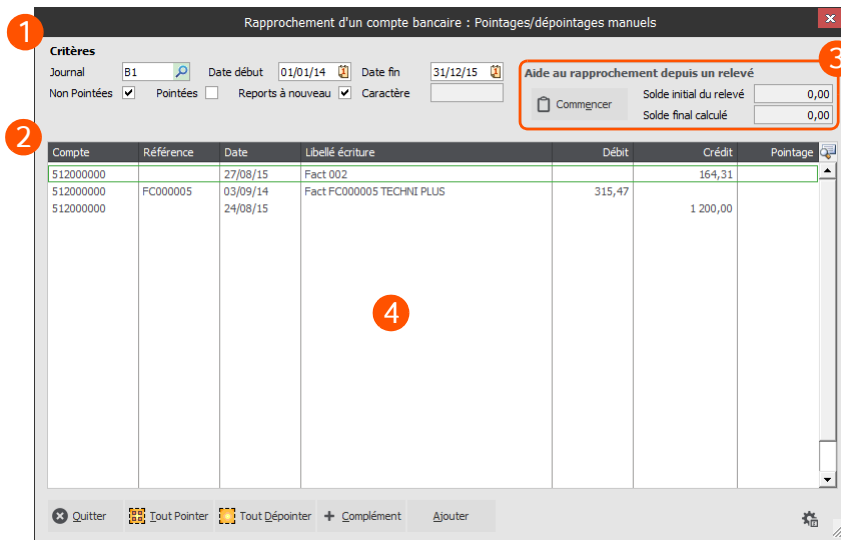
Rapprochement d'un compte bancaire : Pointages/dépointages manuels

1

Critères

Journal B1 Date début 01/01/14 Date fin 31/12/15

Non Pointées Pointées Reports à nouveau Caractère

3

Aide au rapprochement depuis un relevé

Commencer

Solde initial du relevé 0,00

Solde final calculé 0,00

2

| Compte | Référence | Date | Libellé écriture | Débit | Crédit | Pointage |
|---|---|---|---|---|---|---|
| 512000000 | | 27/08/15 | Fact 002 | | 164,31 | |
| 512000000 | FC000005 | 03/09/14 | Fact FC000005 TECHNI PLUS | 315,47 | | |
| 512000000 | | 24/08/15 | | | 1 200,00 | |

4

Quitter Tout Pointer Tout Dépointer Complément Ajouter